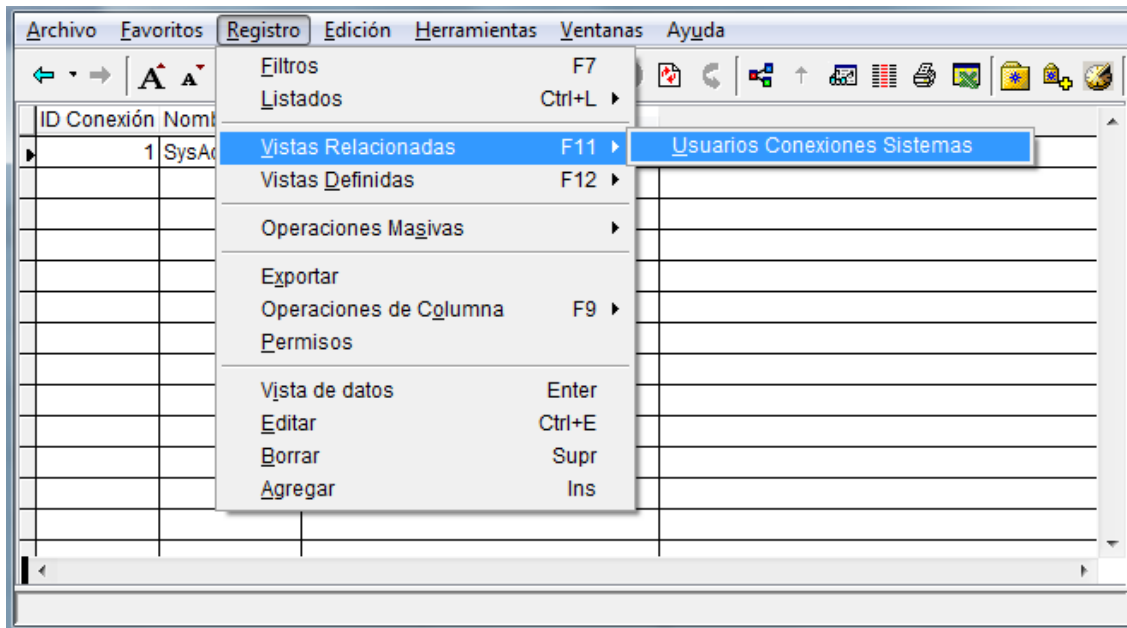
Archivo Favoritos Registro Edición Herramientas Ventanas Ayuda

| ID Conexión | Nomb |
|---|---|
| 1 | SysAd |

Filtros F7
Listados Ctrl+L
Vistas Relacionadas F11
Vistas Definidas F12
Operaciones Masivas
Exportar
Operaciones de Columna F9
Permisos
Vista de datos Enter
Editar Ctrl+E
Borrar Supr
Agregar Ins

Usuarios Conexiones Sistemas